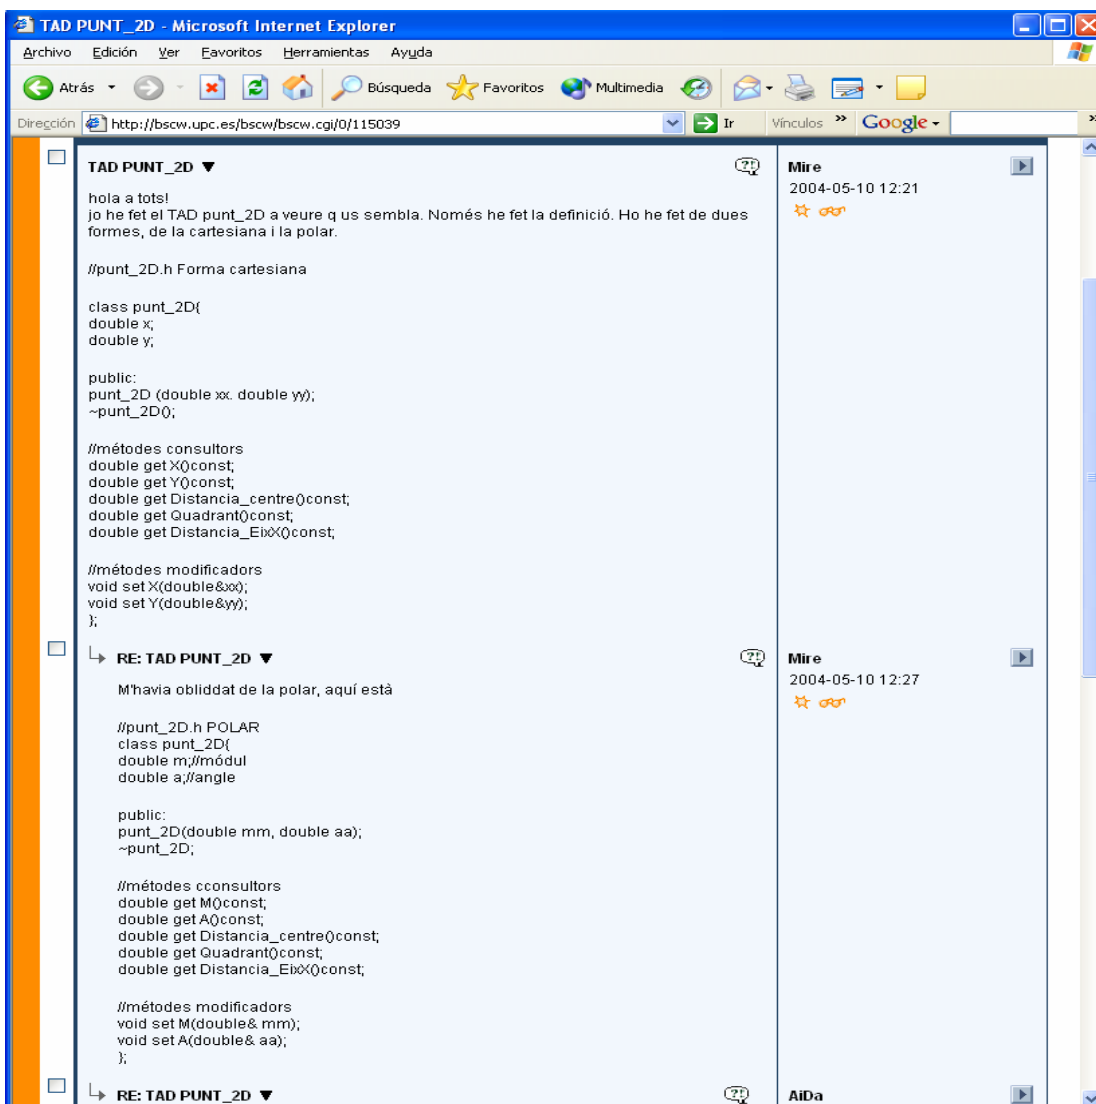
TAD PUNT_2D - Microsoft Internet Explorer

Archivo Edición Ver Favoritos Herramientas Ayuda

Atrás Búsqueda Favoritos Multimedia

Dirección http://bscw.upc.es/bscw/bscw.cgi/0/115039 Ir Vínculos Google

TAD PUNT_2D

Mire
2004-05-10 12:21

hola a tots!
jo he fet el TAD punt_2D a veure q us sembla. Només he fet la definició. Ho he fet de dues formes, de la cartesiana i la polar.

//punt_2D.h Forma cartesiana

class punt_2D{
double x;
double y;

public:
punt_2D (double xx. double yy);
~punt_2D();

//métodes consultors
double get X()const;
double get Y()const;
double get Distancia_centre()const;
double get Quadrant()const;
double get Distancia_EixX()const;

//métodes modificadors
void set X(double&xx);
void set Y(double&yy);
};

RE: TAD PUNT_2D

Mire
2004-05-10 12:27

M'havia obliddat de la polar, aquí està

//punt_2D.h POLAR
class punt_2D{
double m;//módul
double a;//angle

public:
punt_2D(double mm, double aa);
~punt_2D;

//métodes cconsultors
double get M()const;
double get A()const;
double get Distancia_centre()const;
double get Quadrant()const;
double get Distancia_EixX()const;

//métodes modificadors
void set M(double& mm);
void set A(double& aa);
};

RE: TAD PUNT_2D

AiDa